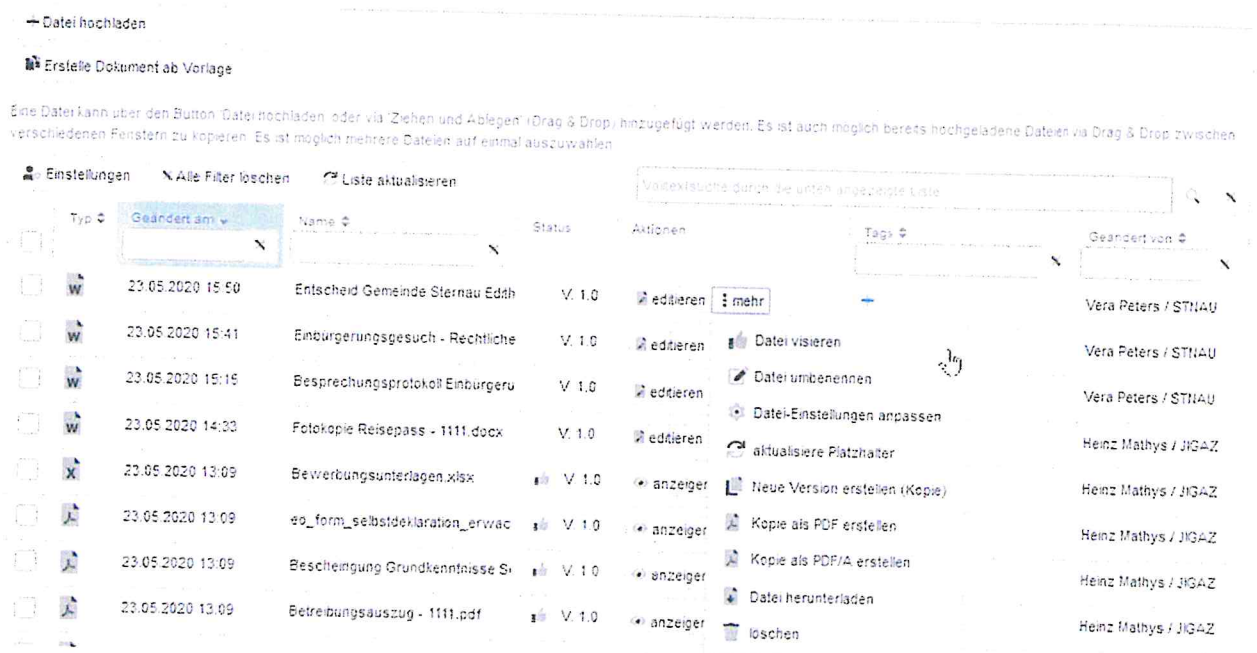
+ Datei hochladen

Erstelle Dokument ab Vorlage

Eine Datei kann über den Button 'Datei hochladen' oder via 'Ziehen und Ablegen' (Drag & Drop) hinzugefügt werden. Es ist auch möglich bereits hochgeladene Dateien via Drag & Drop zwischen verschiedenen Fenstern zu kopieren. Es ist möglich mehrere Dateien auf einmal auszuwählen

Einstellungen Alle Filter löschen Liste aktualisieren

Volltextsuche durch die unten angezeigte Liste

| | Typ | Geändert am | Name | Status | Aktionen | Tags | Geändert von |
|---|---|---|---|---|---|---|---|
| | W | 23.05.2020 15:50 | Entscheid Gemeinde Sternau Edith | V. 1.0 | editieren ⋮ mehr | - | Vera Peters / STNAU |
| | W | 23.05.2020 15:41 | Einbürgerungsgesuch - Rechtliche | V. 1.0 | editieren | | Vera Peters / STNAU |
| | W | 23.05.2020 15:19 | Besprechungsprotokoll Einbürgeru | V. 1.0 | editieren | | Vera Peters / STNAU |
| | W | 23.05.2020 14:33 | Fotokopie Reisepass - 1111.docx | V. 1.0 | editieren | | Heinz Mathys / JIGAZ |
| | X | 23.05.2020 13:09 | Bewerbungsunterlagen.xlsx | V. 1.0 | anzeigen | | Heinz Mathys / JIGAZ |
| | | 23.05.2020 13:09 | eo_form_selbstdeklaration_erwac | V. 1.0 | anzeigen | | Heinz Mathys / JIGAZ |
| | | 23.05.2020 13:09 | Bescheinigung Grundkenntnisse S | V. 1.0 | anzeigen | | Heinz Mathys / JIGAZ |
| | | 23.05.2020 13:09 | Betreibungsauszug - 1111.pdf | V. 1.0 | anzeigen | | Heinz Mathys / JIGAZ |

Datei visieren
Datei umbenennen
Datei-Einstellungen anpassen
aktualisiere Platzhalter
Neue Version erstellen (Kopie)
Kopie als PDF erstellen
Kopie als PDF/A erstellen
Datei herunterladen
löschen